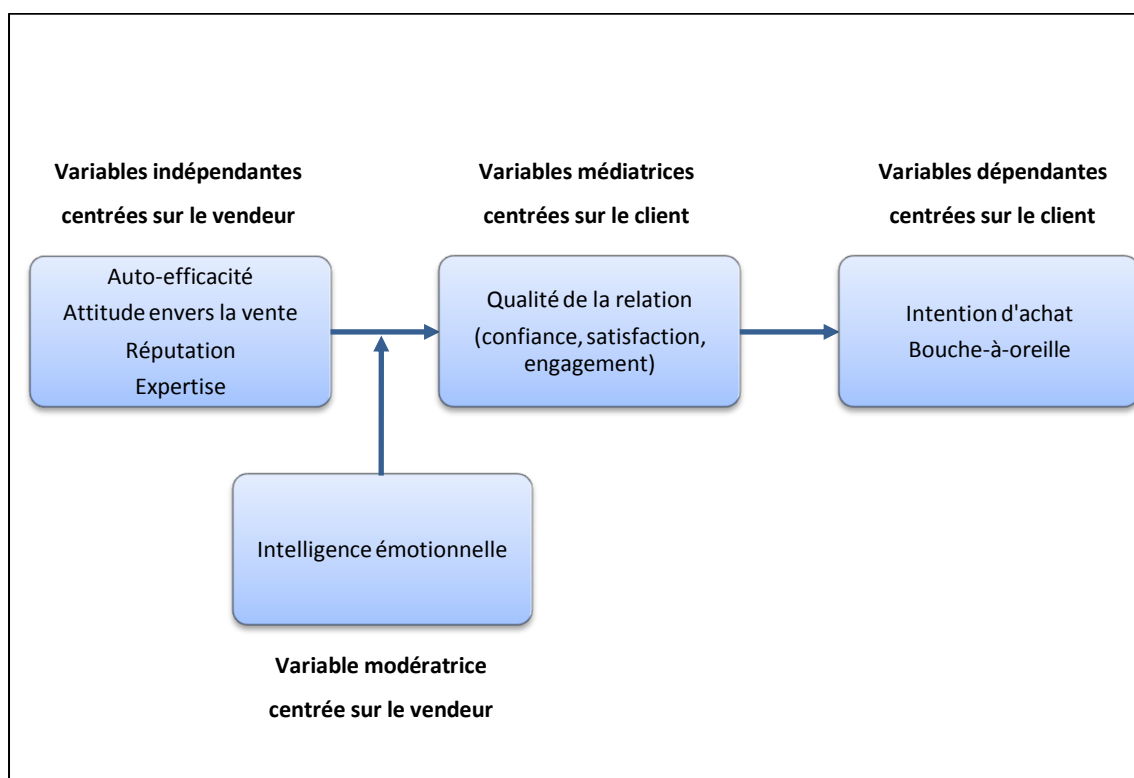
Variables indépendantes centrées sur le vendeur

Auto-efficacité
Attitude envers la vente
Réputation
Expertise

Variables médiatrices centrées sur le client

Qualité de la relation
(confiance, satisfaction, engagement)

Variables dépendantes centrées sur le client

Intention d'achat
Bouche-à-oreille

Intelligence émotionnelle

Variable modératrice centrée sur le vendeur